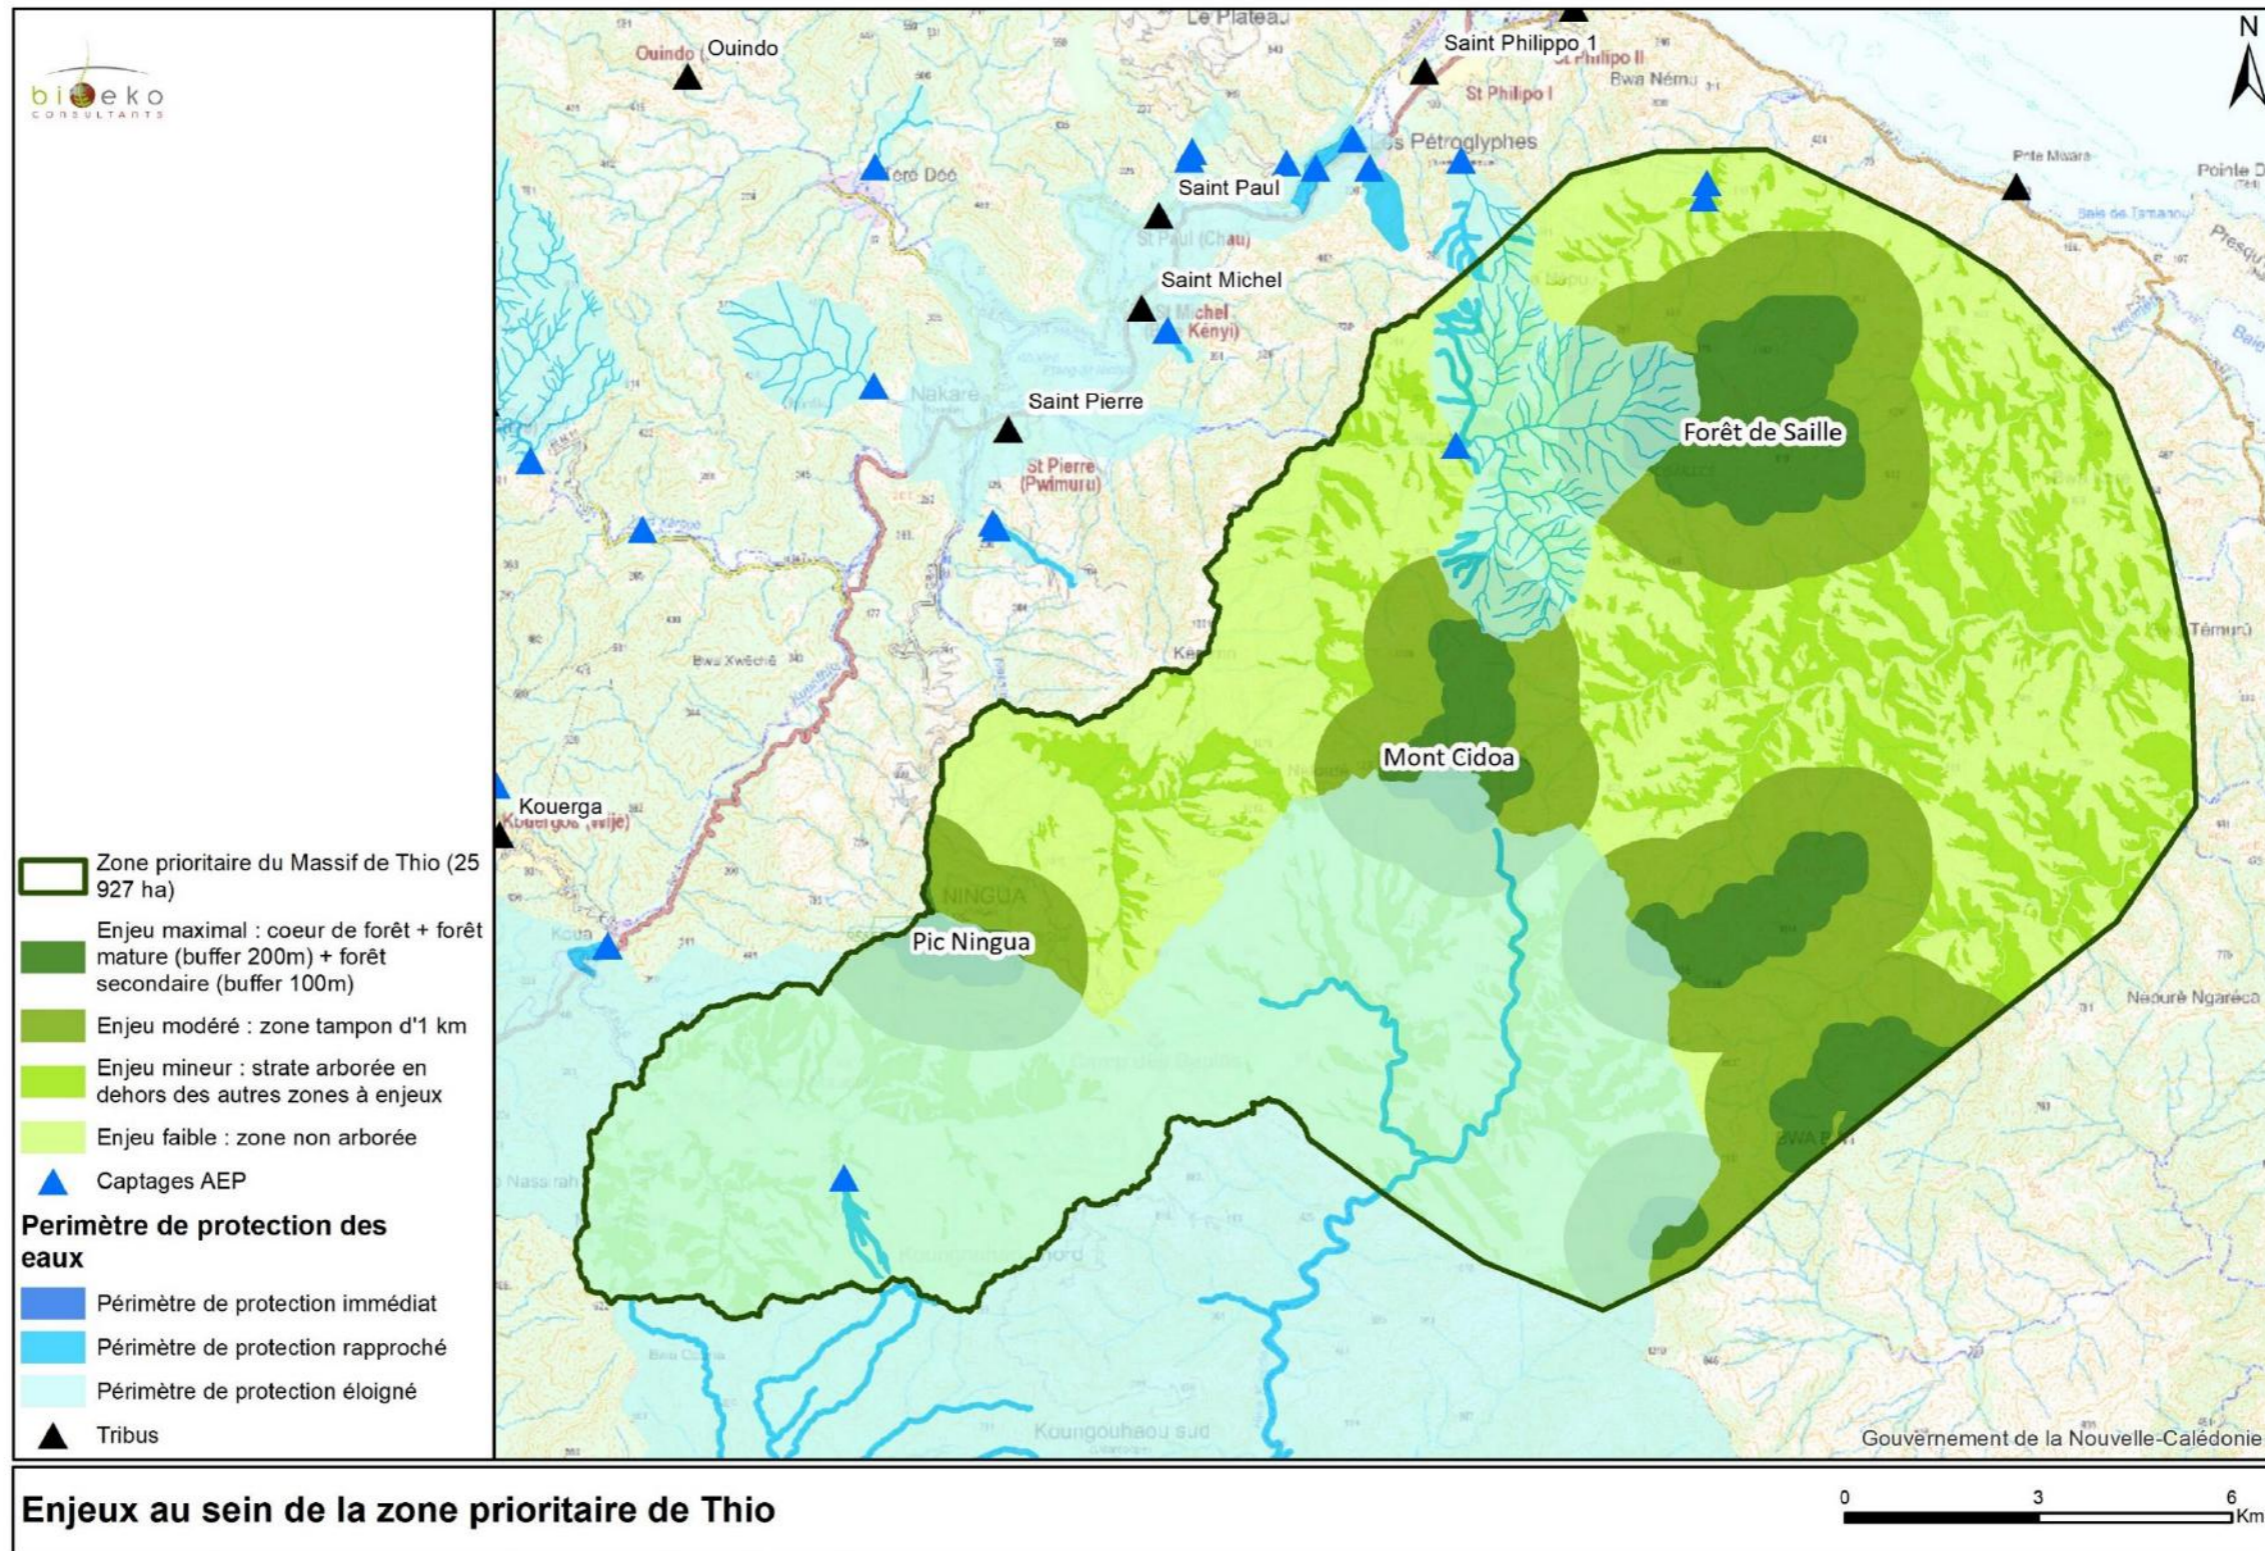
bioeko
CONSULTANTS

Le Plateau
Ouindo Ouindo
Saint Philippo 1
St Philipo II
Bwa Nému
St Philipo I
Les Pétroglyphes
Saint Paul
St Paul (Chau)
Saint Michel
St Michel (Kényi)
Pote Mwara
Pointe D
Presqu
Nakare
Saint Pierre
St Pierre (Pwimuru)
Forêt de Saille
Bwa Xwéché
Témurü
Mont Cidoa
Kouerga
Kouerga (wije)
NINGUA
Pic Ningua
Koua
Neouré Ngaréca
Nassirah
Koungouhaou sud
Gouvernement de la Nouvelle-Calédonie
N

Zone prioritaire du Massif de Thio (25 927 ha)
Enjeu maximal : coeur de forêt + forêt mature (buffer 200m) + forêt secondaire (buffer 100m)
Enjeu modéré : zone tampon d'1 km
Enjeu mineur : strate arborée en dehors des autres zones à enjeux
Enjeu faible : zone non arborée
Captages AEP
Perimètre de protection des eaux
Périmètre de protection immédiat
Périmètre de protection rapproché
Périmètre de protection éloigné
Tribus

Enjeux au sein de la zone prioritaire de Thio

0 3 6 Km